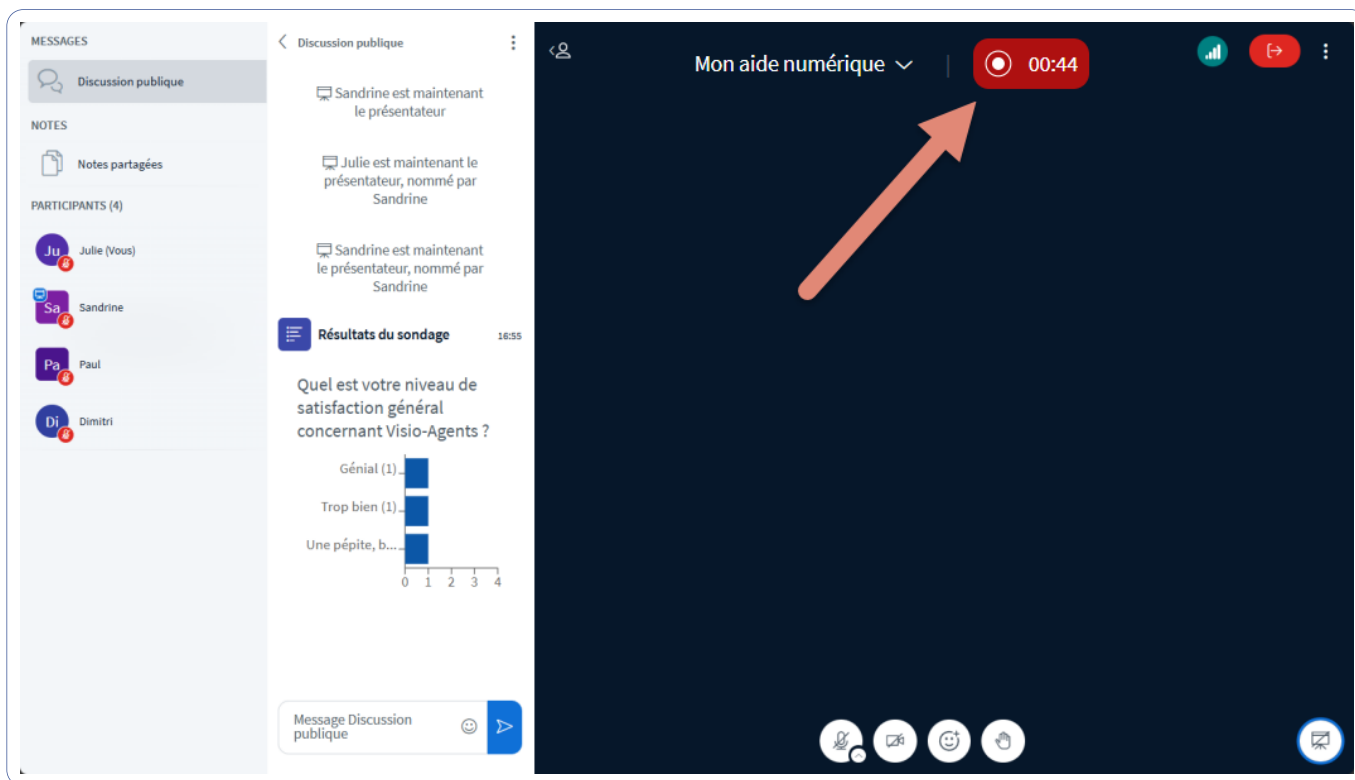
MESSAGES

Discussion publique

NOTES

Notes partagées

PARTICIPANTS (4)

Ju Julie (Vous)

Sa Sandrine

Pa Paul

Di Dimitri

Discussion publique

Sandrine est maintenant le présentateur

Julie est maintenant le présentateur, nommé par Sandrine

Sandrine est maintenant le présentateur, nommé par Sandrine

Résultats du sondage 16:55

Quel est votre niveau de satisfaction général concernant Visio-Agents ?

Génial (1)
Trop bien (1)
Une pépite, b...
0 1 2 3 4

Message Discussion publique

Mon aide numérique

00:44